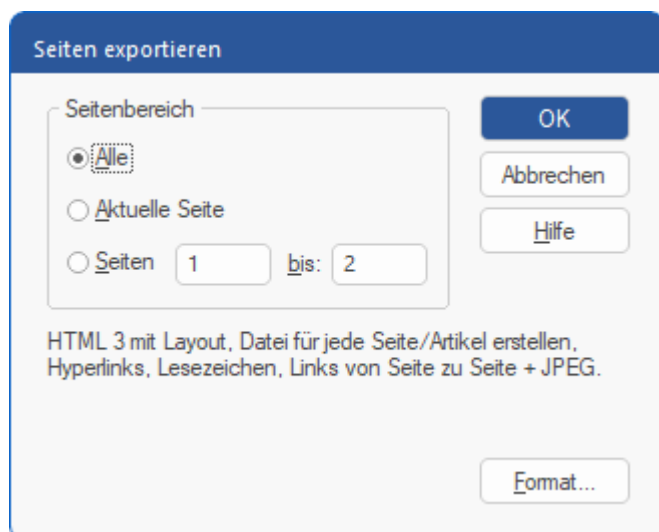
Seiten exportieren

Seitenbereich

Alle

Aktuelle Seite

Seiten 1 bis: 2

OK

Abbrechen

Hilfe

HTML 3 mit Layout, Datei für jede Seite/Artikel erstellen, Hyperlinks, Lesezeichen, Links von Seite zu Seite + JPEG.

Format...